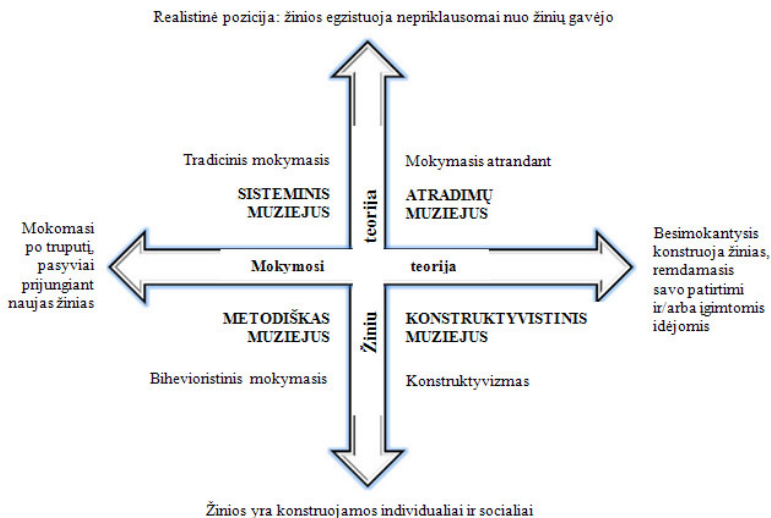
Realistinė pozicija: žinios egzistuoja nepriklausomai nuo žinių gavėjo

Tradicinis mokymasis

SISTEMINIS MUZIEJUS

Mokymasis atrandant

ATRADIMŲ MUZIEJUS

teorija

Mokomasi po truputį, pasyviai prijungiant naujas žinias

Mokymosi

teorija

Besimokantysis konstruoja žinias, remdamasis savo patirtimi ir/arba įgimtomis idėjomis

METODIŠKAS MUZIEJUS

Žinių

KONSTRUKTYVISTINIS MUZIEJUS

Bihevioristinis mokymasis

Konstruktyvizmas

Žinios yra konstruojamos individualiai ir socialiai